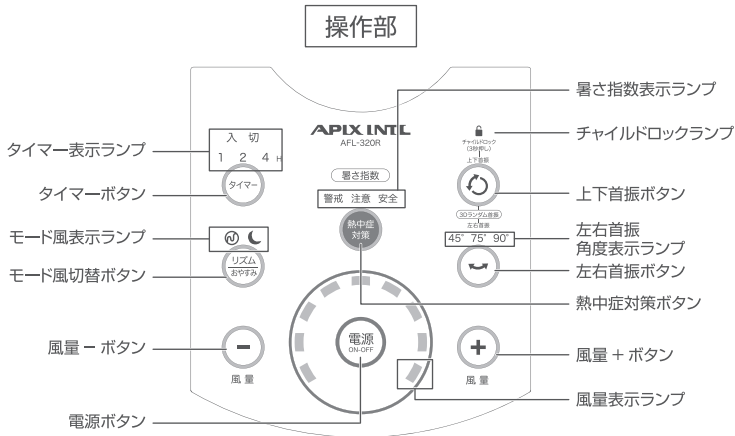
操作部

暑さ指数表示ランプ

APIX INTL
AFL-320R

入 切
1 2 4 H

タイマー表示ランプ

タイマーボタン

タイマー

暑さ指数
警戒 注意 安全

チャイルドロックランプ

チャイルドロック
(3秒押し)
上下首振

上下首振ボタン

3Dランダム首振
左右首振

左右首振
角度表示ランプ

45° 75° 90°

左右首振ボタン

モード風表示ランプ

モード風切替ボタン

リズム
おやすみ

熱中症
対策

熱中症対策ボタン

風量 − ボタン

−
風量

電源
ON-OFF

+
風量

風量 + ボタン

風量表示ランプ

電源ボタン